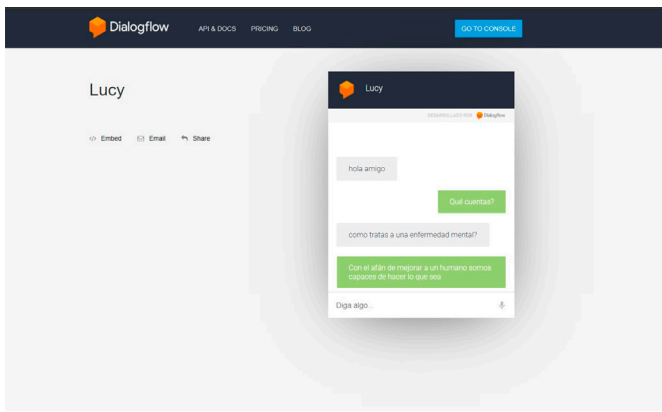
Dialogflow API & DOCS PRICING BLOG GO TO CONSOLE

Lucy

</> Embed Email Share

Lucy

DESARROLLADO POR Dialogflow

hola amigo

Qué cuentas?

como tratas a una enfermedad mental?

Con el afán de mejorar a un humano somos capaces de hacer lo que sea

Diga algo...